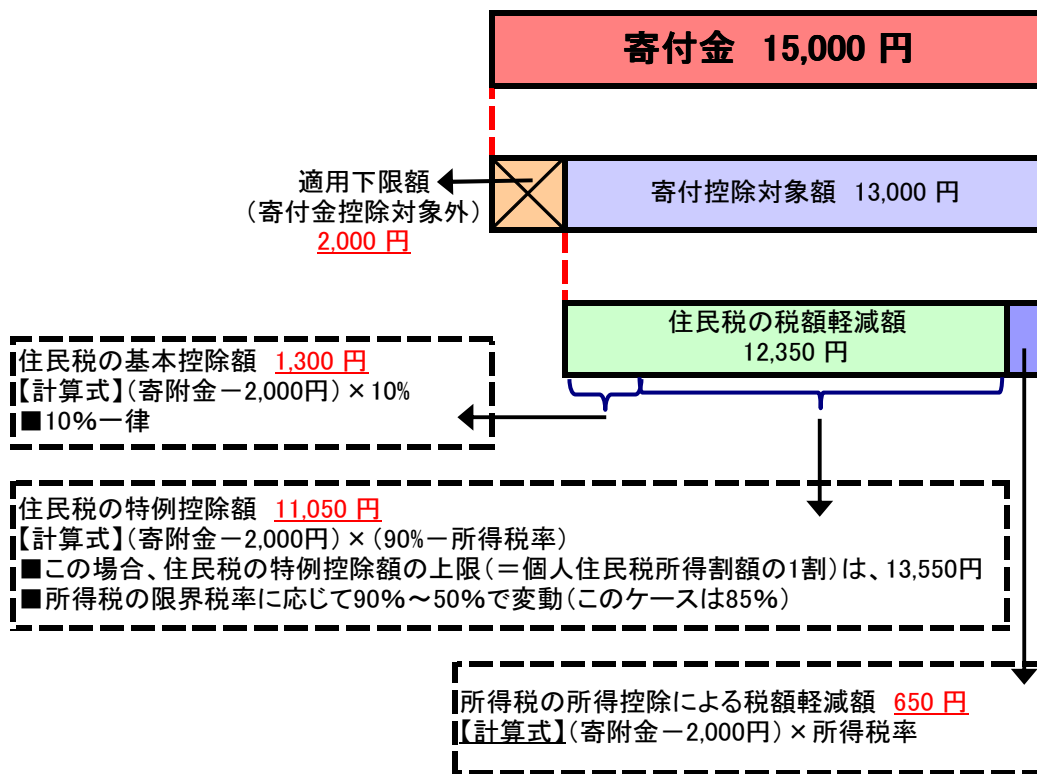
寄付金 15,000 円

適用下限額
（寄付金控除対象外）
2,000 円

寄付控除対象額 13,000 円

住民税の税額軽減額
12,350 円

住民税の基本控除額 1,300 円
【計算式】（寄附金－2,000円）× 10%
■10%一律

住民税の特例控除額 11,050 円
【計算式】（寄附金－2,000円）×（90%－所得税率）
■この場合、住民税の特例控除額の上限（＝個人住民税所得割額の1割）は、13,550円
■所得税の限界税率に応じて90%～50%で変動（このケースは85%）

所得税の所得控除による税額軽減額 650 円
【計算式】（寄附金－2,000円）× 所得税率